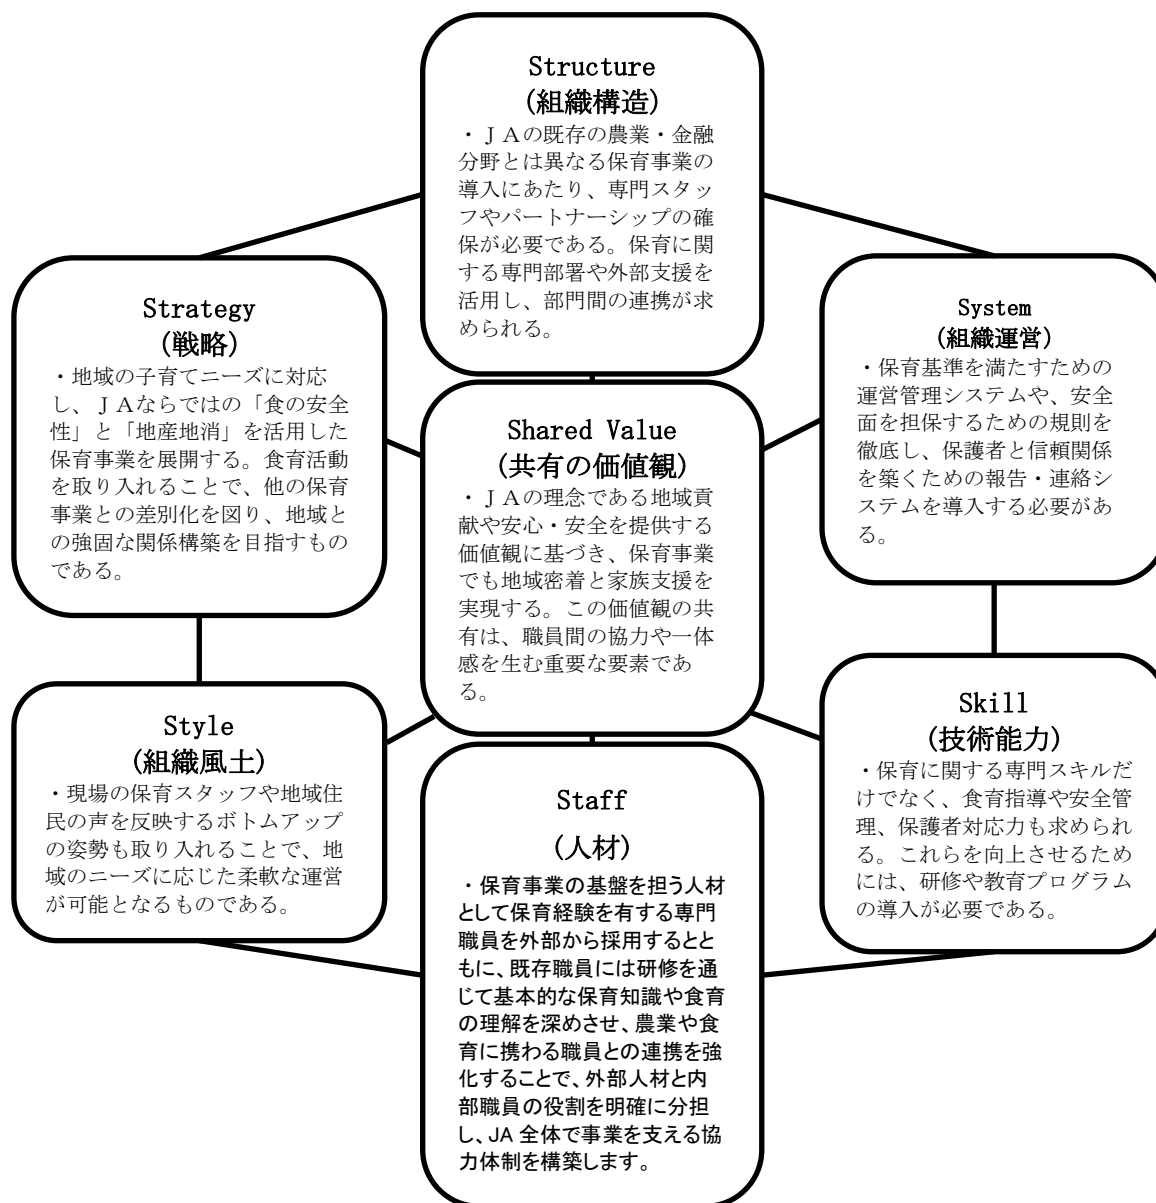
Structure
(組織構造)
・JAの既存の農業・金融分野とは異なる保育事業の導入にあたり、専門スタッフやパートナーシップの確保が必要である。保育に関する専門部署や外部支援を活用し、部門間の連携が求められる。

Strategy
(戦略)
・地域の子育てニーズに対応し、JAならではの「食の安全性」と「地産地消」を活用した保育事業を展開する。食育活動を取り入れることで、他の保育事業との差別化を図り、地域との強固な関係構築を目指すものである。

System
(組織運営)
・保育基準を満たすための運営管理システムや、安全面を担保するための規則を徹底し、保護者と信頼関係を築くための報告・連絡システムを導入する必要がある。

Shared Value
(共有の価値観)
・JAの理念である地域貢献や安心・安全を提供する価値観に基づき、保育事業でも地域密着と家族支援を実現する。この価値観の共有は、職員間の協力や一体感を生む重要な要素である。

Style
(組織風土)
・現場の保育スタッフや地域住民の声を反映するボトムアップの姿勢も取り入れることで、地域のニーズに応じた柔軟な運営が可能となるものである。

Skill
(技術能力)
・保育に関する専門スキルだけでなく、食育指導や安全管理、保護者対応力も求められる。これらを向上させるためには、研修や教育プログラムの導入が必要である。

Staff
(人材)
・保育事業の基盤を担う人材として保育経験を有する専門職員を外部から採用するとともに、既存職員には研修を通じて基本的な保育知識や食育の理解を深めさせ、農業や食育に携わる職員との連携を強化することで、外部人材と内部職員の役割を明確に分担し、JA 全体で事業を支える協力体制を構築します。